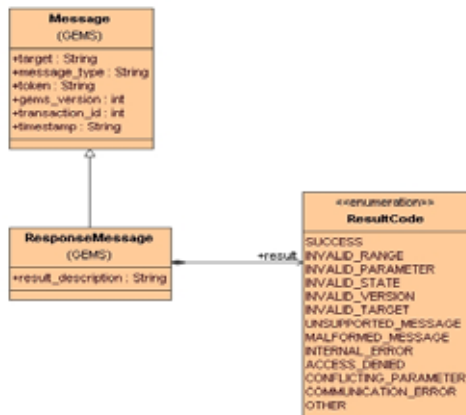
Message
(GEMS)

+target : String
+message_type : String
+token : String
+gems_version : int
+transaction_id : int
+timestamp : String

ResponseMessage
(GEMS)

+result_description : String

+result

<<enumeration>>
ResultCode

SUCCESS
INVALID_RANGE
INVALID_PARAMETER
INVALID_STATE
INVALID_VERSION
INVALID_TARGET
UNSUPPORTED_MESSAGE
MALFORMED_MESSAGE
INTERNAL_ERROR
ACCESS_DENIED
CONFLICTING_PARAMETER
COMMUNICATION_ERROR
OTHER